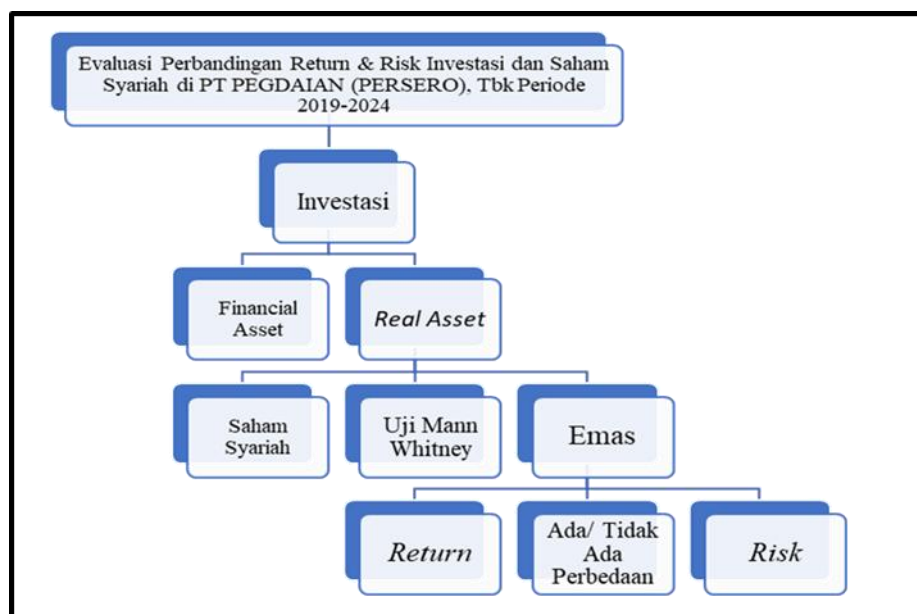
Evaluasi Perbandingan Return & Risk Investasi dan Saham Syariah di PT PEGDAIAN (PERSERO), Tbk Periode 2019-2024

Investasi

Financial Asset

Real Asset

Saham Syariah

Uji Mann Whitney

Emas

Return

Ada/ Tidak Ada Perbedaan

Risk